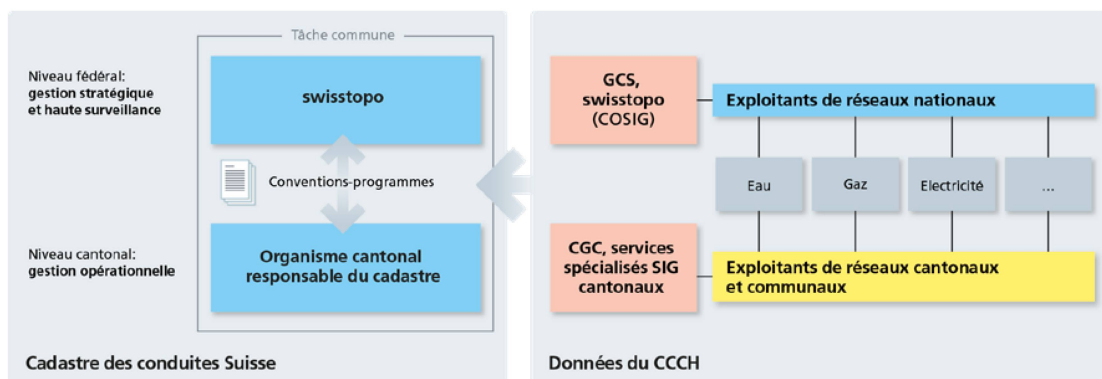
Niveau fédéral:
gestion stratégique et haute surveillance

Tâche commune

swisstopo

Conventions-programmes

Niveau cantonal:
gestion opérationnelle

Organisme cantonal responsable du cadastre

Cadastre des conduites Suisse

GCS, swisstopo (COSIG)

Exploitants de réseaux nationaux

Eau

Gaz

Electricité

...

CGC, services spécialisés SIG cantonaux

Exploitants de réseaux cantonaux et communaux

Données du CCCH